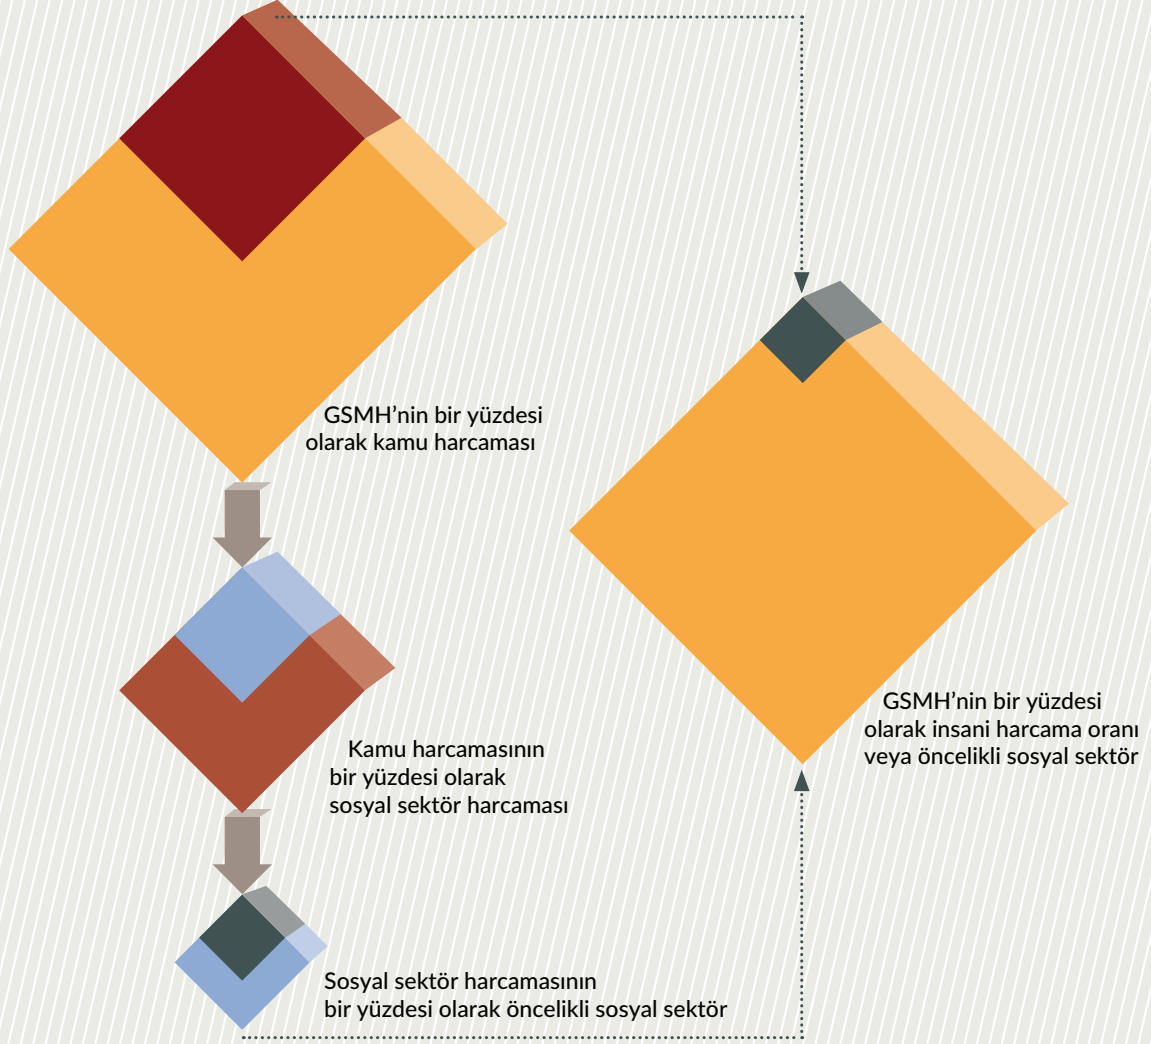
GSMH'nin bir yüzdesi olarak kamu harcaması

Kamu harcamasının bir yüzdesi olarak sosyal sektör harcaması

Sosyal sektör harcamasının bir yüzdesi olarak öncelikli sosyal sektör

GSMH'nin bir yüzdesi olarak insani harcama oranı veya öncelikli sosyal sektör